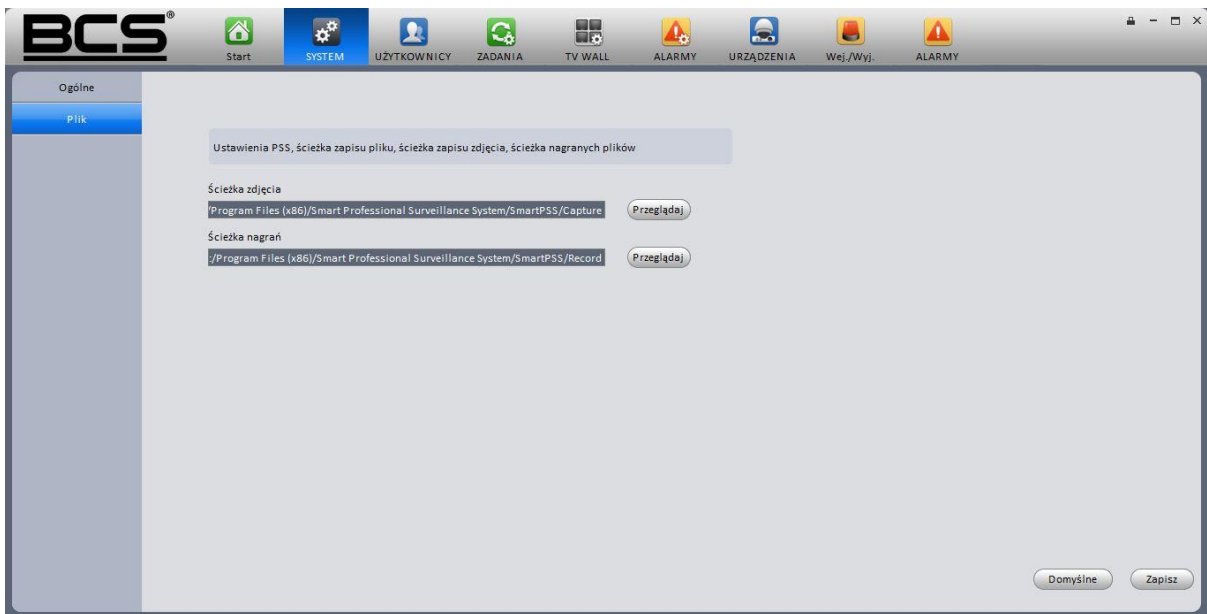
BCS®

Start SYSTEM UŻYTKOWNICY ZADANIA TV WALL ALARMY URZĄDZENIA Wej./Wyj. ALARMY

Ogólne
Plik

Ustawienia PSS, ścieżka zapisu pliku, ścieżka zapisu zdjęcia, ścieżka nagranych plików

Ścieżka zdjęcia
'Program Files (x86)/Smart Professional Surveillance System/SmartPSS/Capture
Przeglądaj

Ścieżka nagrań
:/Program Files (x86)/Smart Professional Surveillance System/SmartPSS/Record
Przeglądaj

Domyślne
Zapisz